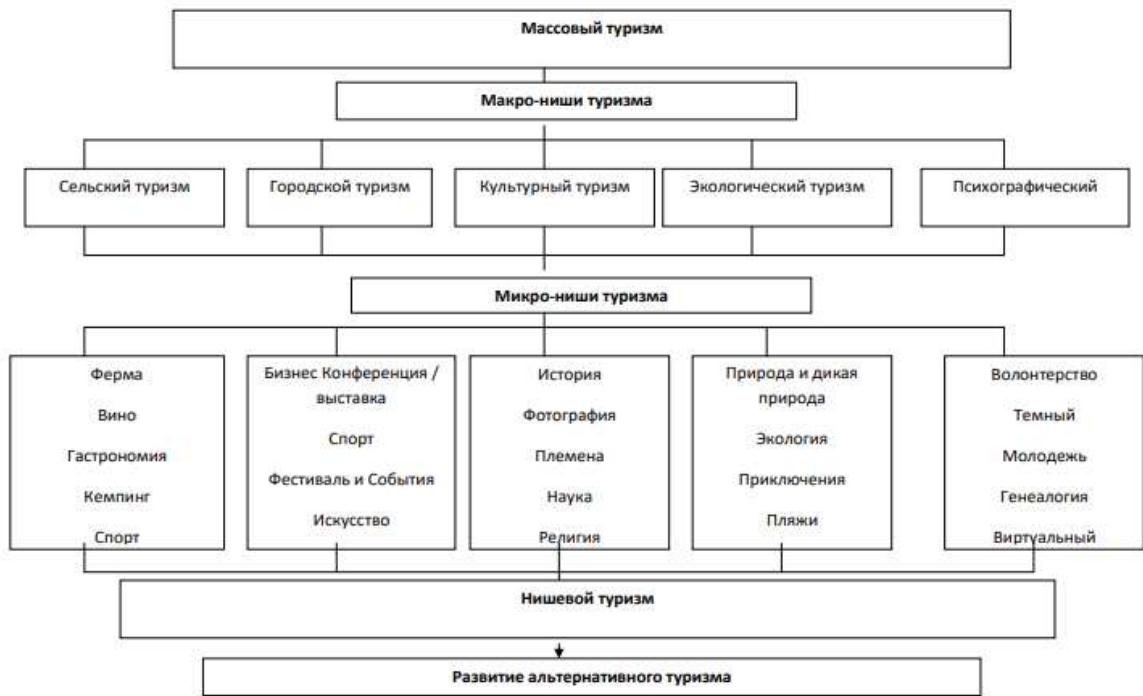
Массовый туризм

Макро-ниши туризма

Сельский туризм

Городской туризм

Культурный туризм

Экологический туризм

Психографический

Микро-ниши туризма

Ферма
Вино
Гастрономия
Кемпинг
Спорт

Бизнес Конференция / выставка
Спорт
Фестиваль и События
Искусство

История
Фотография
Племена
Наука
Религия

Природа и дикая природа
Экология
Приключения
Пляжи

Волонтерство
Темный
Молодежь
Генеалогия
Виртуальный

Нишевой туризм

Развитие альтернативного туризма